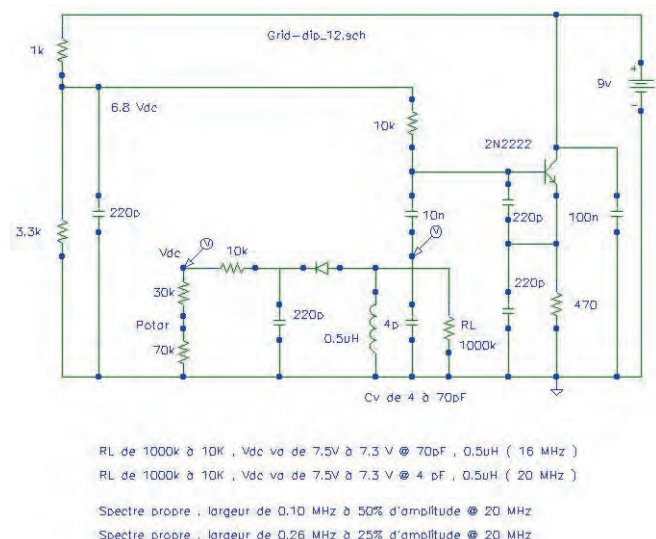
Grid-dip_12.sch

1k

6.8 Vdc

9v

+

-

10k

2N2222

3.3k

220p

10n

220p

100n

Vdc

V

10k

V

30k

220p

Potar

220p

4p

RL

470

0.5uH

70k

1000k

Cv de 4 à 70pF

RL de 1000k à 10K , Vdc va de 7.5V à 7.3 V @ 70pF , 0.5uH ( 16 MHz )

RL de 1000k à 10K , Vdc va de 7.5V à 7.3 V @ 4 pF , 0.5uH ( 20 MHz )

Spectre propre , largeur de 0.10 MHz à 50% d'amplitude @ 20 MHz

Spectre propre , largeur de 0.26 MHz à 25% d'amplitude @ 20 MHz